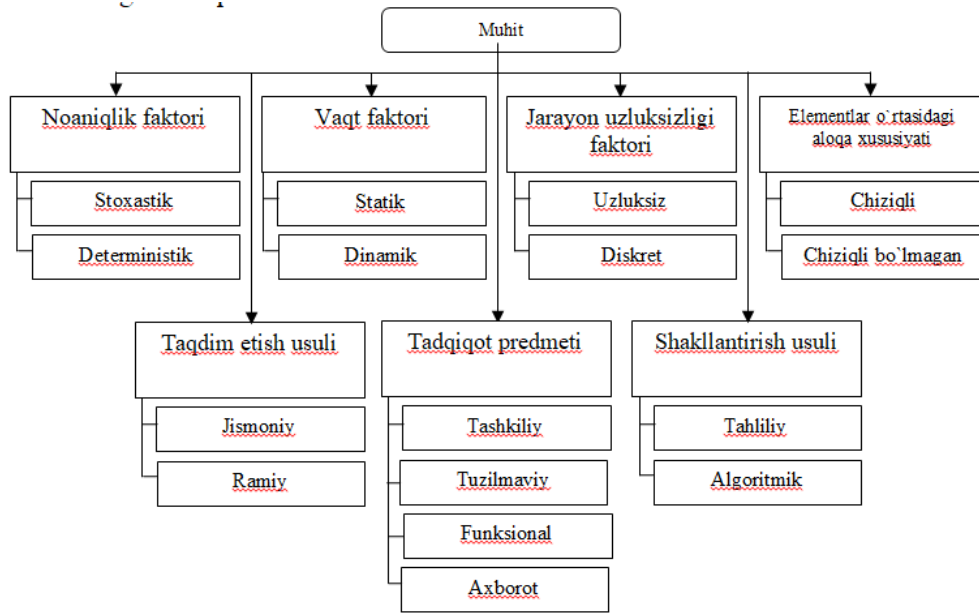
Muhit

Noaniqlik faktori

Stoxastik

Deterministik

Vaqt faktori

Statik

Dinamik

Jarayon uzluksizligi faktori

Uzluksiz

Diskret

Elementlar o`rtasidagi aloqa xususiyati

Chiziqli

Chiziqli bo`lmagan

Taqdim etish usuli

Jismoniy

Ramiy

Tadqiqot predmeti

Tashkiliy

Tuzilmaviy

Funksional

Axborot

Shakllantirish usuli

Tahliliy

Algoritmik